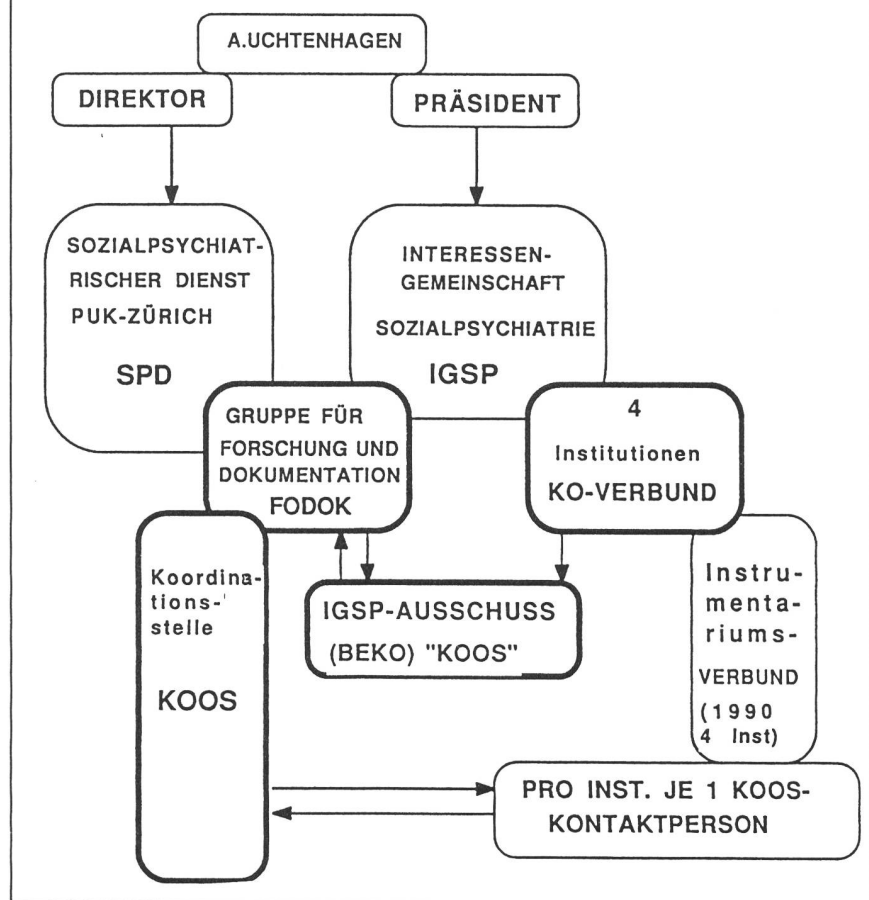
A.UCHTENHAGEN

DIREKTOR

PRÄSIDENT

SOZIALPSYCHIATRISCHER DIENST PUK-ZÜRICH

SPD

INTERESSENGEMEINSCHAFT SOZIALPSYCHIATRIE

IGSP

GRUPPE FÜR FORSCHUNG UND DOKUMENTATION FODOK

4 Institutionen KO-VERBUND

Koordinationsstelle

KOOS

IGSP-AUSSCHUSS (BEKO) "KOOS"

Instrumentariums-VERBUND (1990 4 Inst)

PRO INST. JE 1 KOOS-KONTAKTPERSON